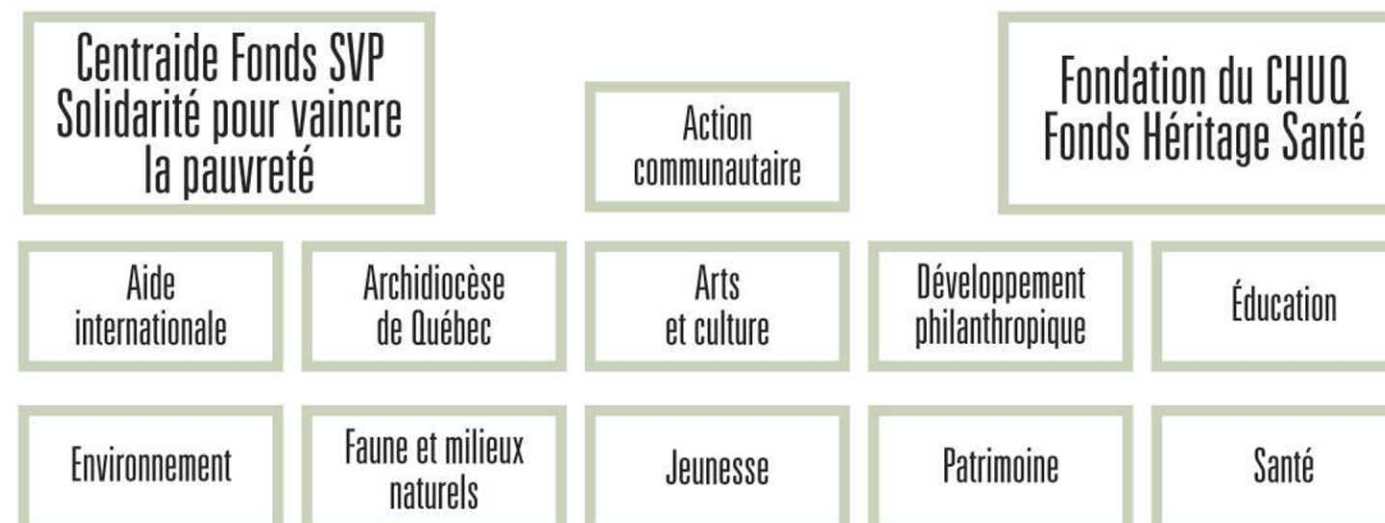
Centraide Fonds SVP Solidarité pour vaincre la pauvreté

Action communautaire

Fondation du CHUQ Fonds Héritage Santé

Aide internationale

Archidiocèse de Québec

Arts et culture

Développement philanthropique

Éducation

Environnement

Faune et milieux naturels

Jeunesse

Patrimoine

Santé